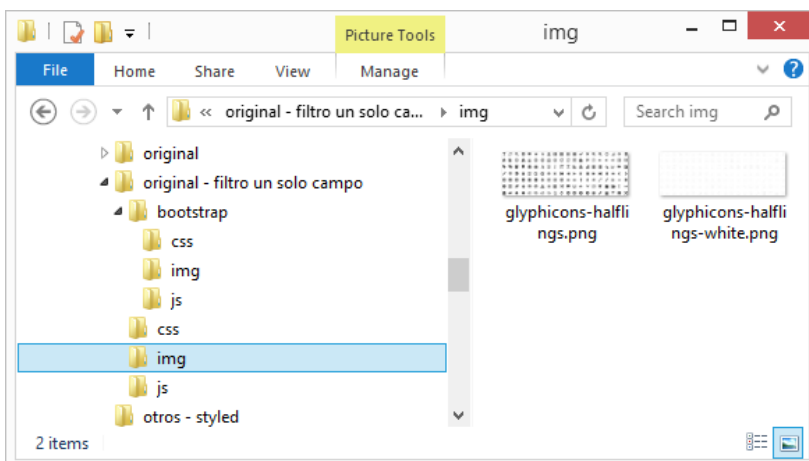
Picture Tools

img

File

Home

Share

View

Manage

« original - filtro un solo ca... ▸ img

Search img

original

original - filtro un solo campo

bootstrap

css

img

js

css

img

js

otros - styled

glyphicons-halflings.png

glyphicons-halflings-white.png

2 items